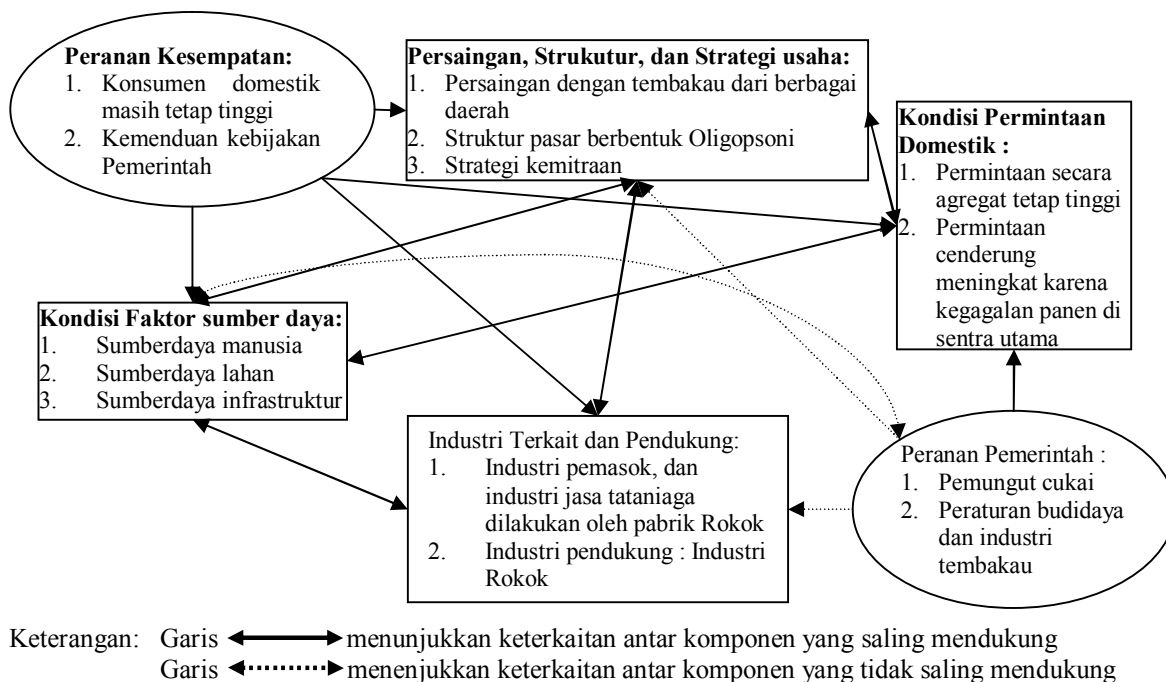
**Peranan Kesempatan:**
1. Konsumen domestik masih tetap tinggi
2. Kemenduan kebijakan Pemerintah

**Persaingan, Struktur, dan Strategi usaha:**
1. Persaingan dengan tembakau dari berbagai daerah
2. Struktur pasar berbentuk Oligopsoni
3. Strategi kemitraan

**Kondisi Permintaan Domestik :**
1. Permintaan secara agregat tetap tinggi
2. Permintaan cenderung meningkat karena kegagalan panen di sentra utama

**Kondisi Faktor sumber daya:**
1. Sumberdaya manusia
2. Sumberdaya lahan
3. Sumberdaya infrastruktur

Industri Terkait dan Pendukung:
1. Industri pemasok, dan industri jasa tataniaga dilakukan oleh pabrik Rokok
2. Industri pendukung : Industri Rokok

Peranan Pemerintah :
1. Pemungut cukai
2. Peraturan budidaya dan industri tembakau

Keterangan: Garis ⟷ menunjukkan keterkaitan antar komponen yang saling mendukung
Garis ⟷ menenjukkan keterkaitan antar komponen yang tidak saling mendukung